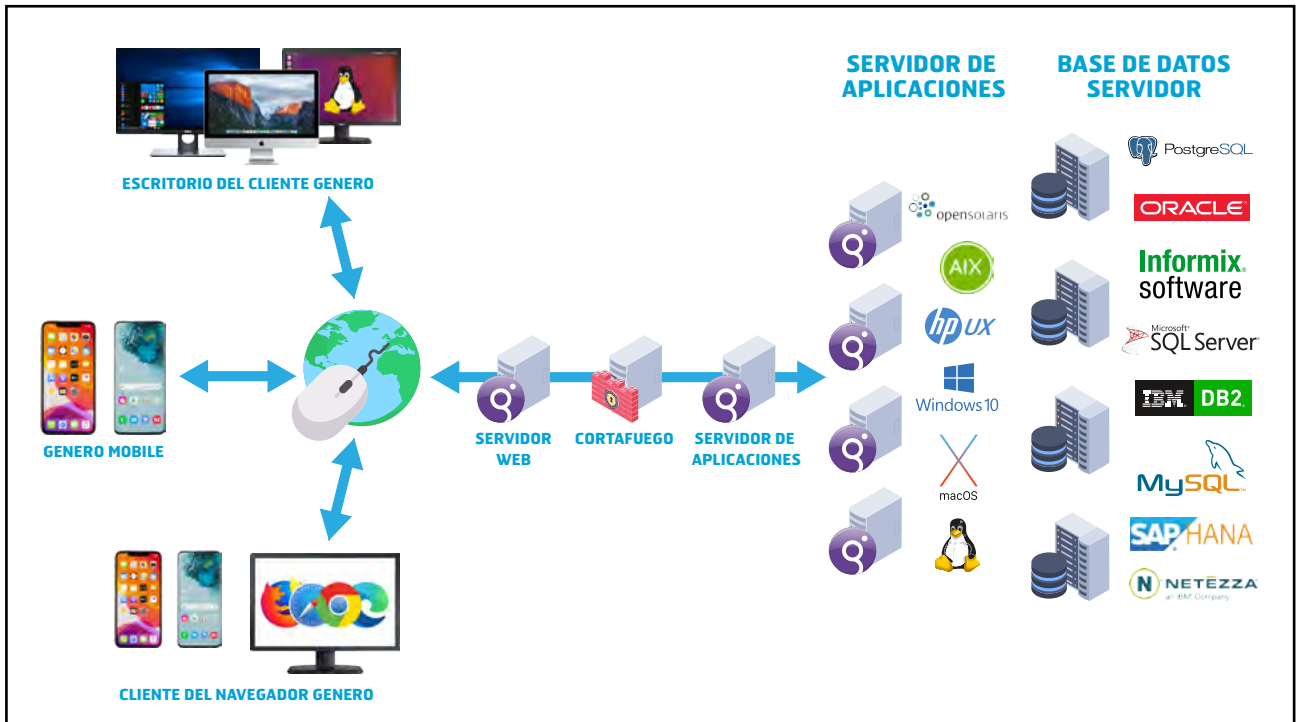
ESCRITORIO DEL CLIENTE GENERO

GENERO MOBILE

CLIENTE DEL NAVEGADOR GENERO

SERVIDOR WEB

CORTAFUEGO

SERVIDOR DE APLICACIONES

SERVIDOR DE APLICACIONES

opensolaris

AIX

hp UX

Windows 10

macOS

BASE DE DATOS SERVIDOR

PostgreSQL

ORACLE

Informix software

Microsoft SQL Server

IBM DB2

MySQL

SAP HANA

NETEZZA an IBM Company